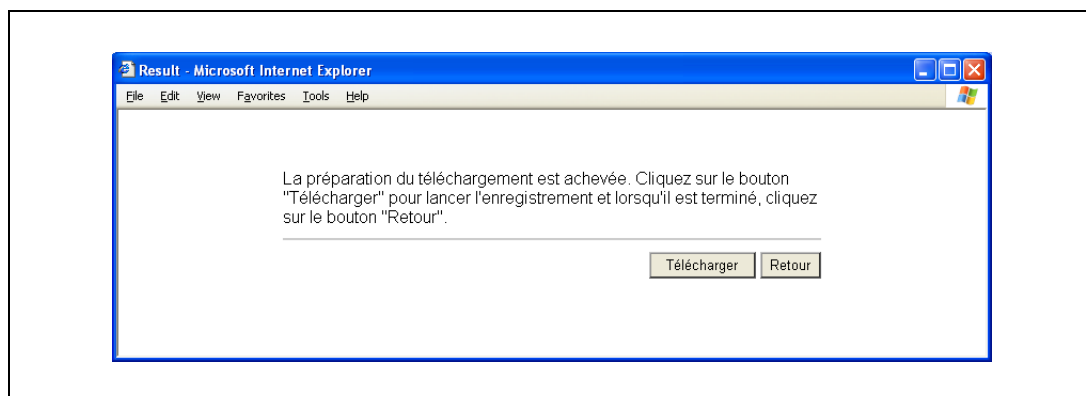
Result - Microsoft Internet Explorer

File Edit View Favorites Tools Help

La préparation du téléchargement est achevée. Cliquez sur le bouton "Télécharger" pour lancer l'enregistrement et lorsqu'il est terminé, cliquez sur le bouton "Retour".

Télécharger Retour